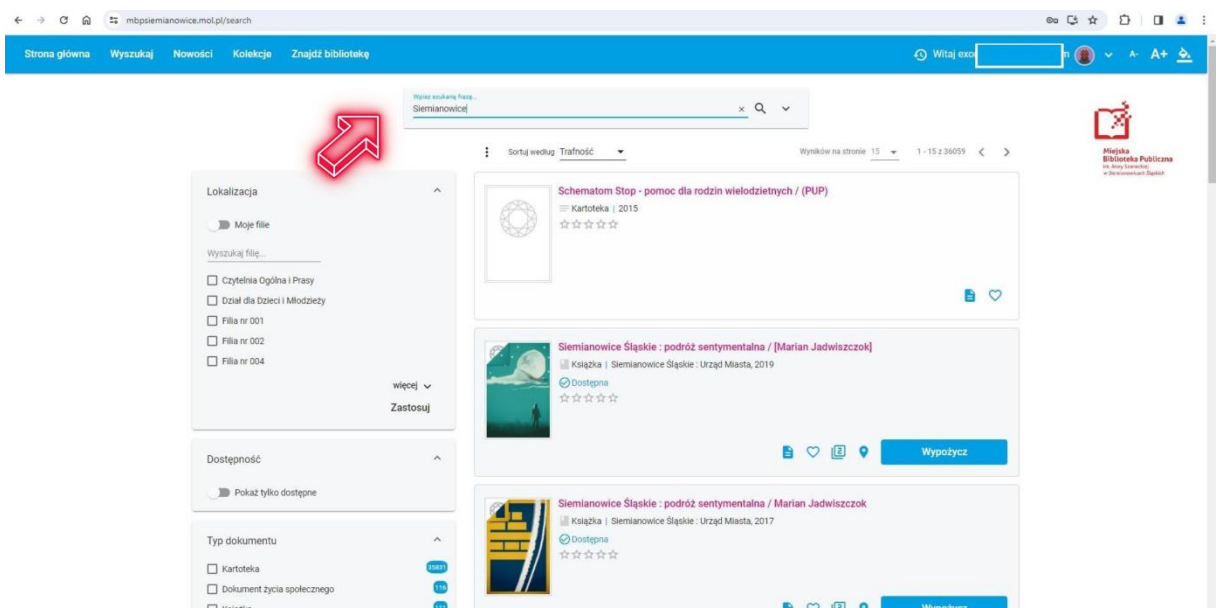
mbpsiemianowice.mol.pl/search

Strona główna Wyszukaj Nowości Kolekcje Znajdź bibliotekę

Witaj exo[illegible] n

A- A+

Wpisz szukaną frazę...
Siemianowice

Miejska Biblioteka Publiczna
im. Anny Szewczyk
w Siemianowicach Śląskich

Sortuj według Trafność

Wyników na stronie 15 1 - 15 z 36059

Lokalizacja

Moje filie

Wyszukaj filię...

Czytelnia Ogólna i Prasy
Dział dla Dzieci i Młodzieży
Filia nr 001
Filia nr 002
Filia nr 004

więcej

Zastosuj

Dostępność

Pokaż tylko dostępne

Typ dokumentu

Kartoteka 35831
Dokument życia społecznego 116
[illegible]

Schematom Stop - pomoc dla rodzin wielodzietnych / (PUP)
Kartoteka | 2015

Siemianowice Śląskie : podróż sentymentalna / [Marian Jadwiszczok]
Książka | Siemianowice Śląskie : Urząd Miasta, 2019
Dostępna

Wypożycz

Siemianowice Śląskie : podróż sentymentalna / Marian Jadwiszczok
Książka | Siemianowice Śląskie : Urząd Miasta, 2017
Dostępna

Wypożycz